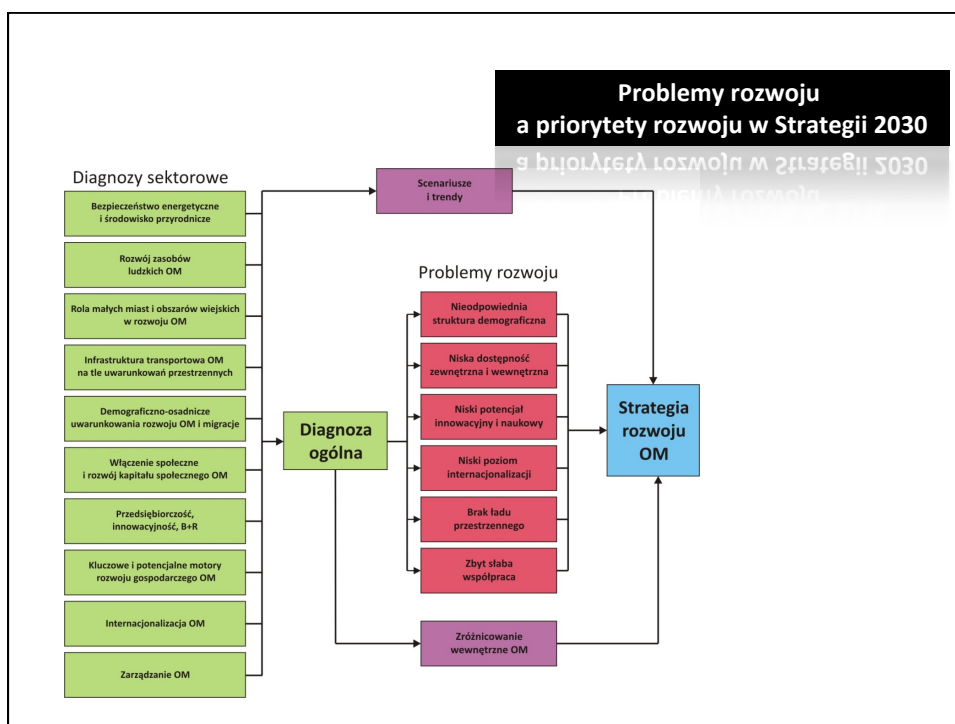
Problemy rozwoju
a priorytety rozwoju w Strategii 2030

Diagnozy sektorowe

Bezpieczeństwo energetyczne i środowisko przyrodnicze

Rozwój zasobów ludzkich OM

Rola małych miast i obszarów wiejskich w rozwoju OM

Infrastruktura transportowa OM na tle uwarunkowań przestrzennych

Demograficzno-osadnicze uwarunkowania rozwoju OM i migracje

Włączenie społeczne i rozwój kapitału społecznego OM

Przedsiębiorczość, innowacyjność, B+R

Kluczowe i potencjalne motory rozwoju gospodarczego OM

Internacjonalizacja OM

Zarządzanie OM

Scenariusze i trendy

Diagnoza ogólna

Problemy rozwoju

Nieodpowiednia struktura demograficzna

Niska dostępność zewnętrzna i wewnętrzna

Niski potencjał innowacyjny i naukowy

Niski poziom internacjonalizacji

Brak ładu przestrzennego

Zbyt słaba współpraca

Zróżnicowanie wewnętrzne OM

Strategia rozwoju OM